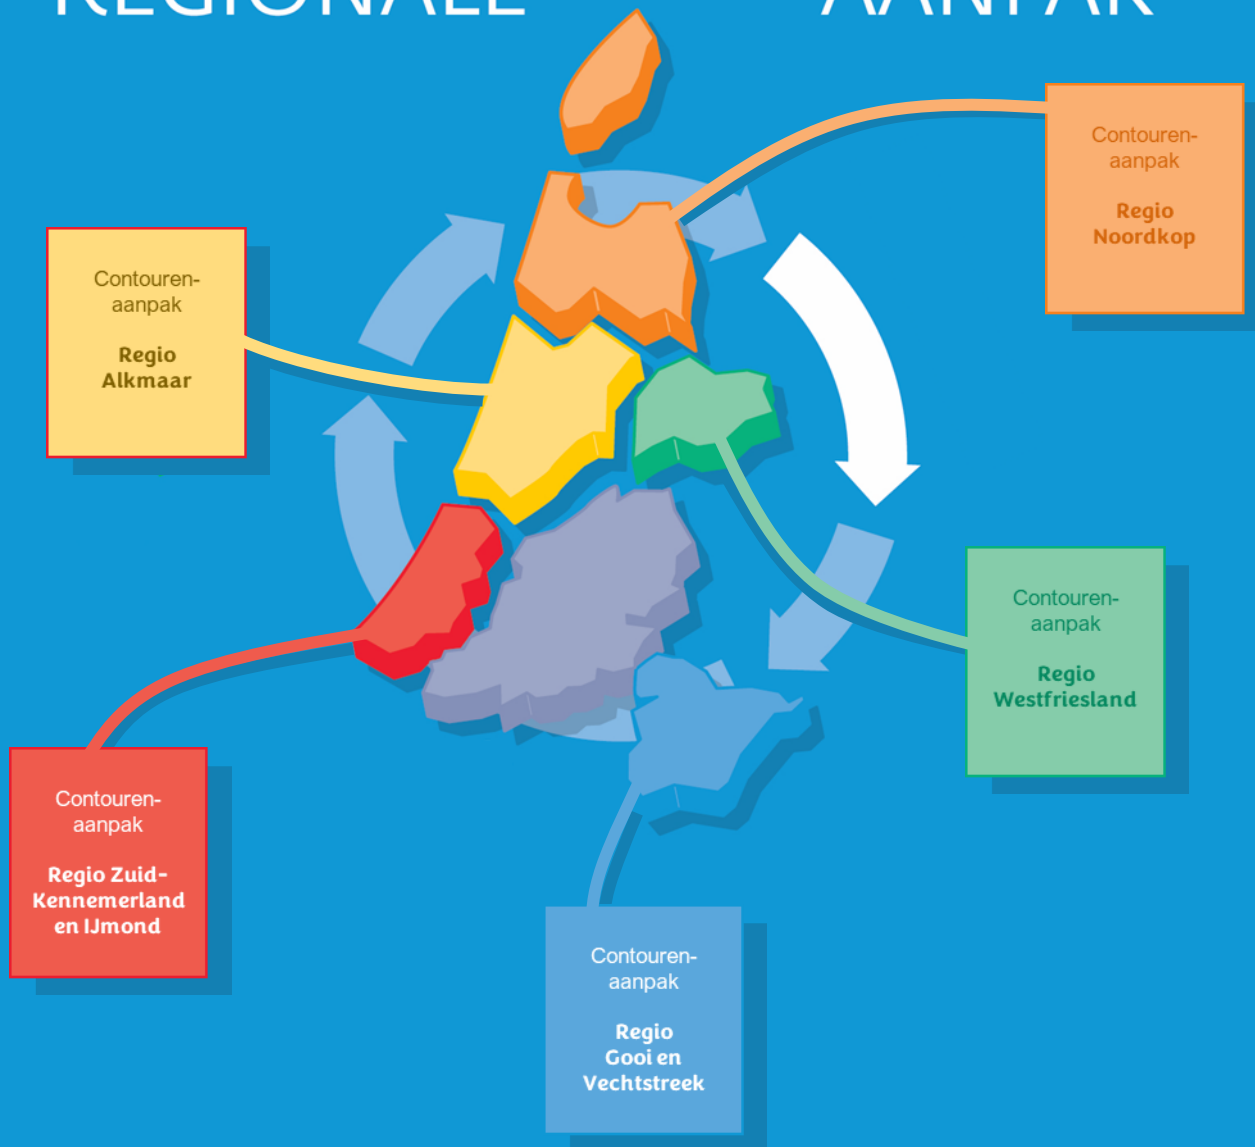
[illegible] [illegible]

Contouren-aanpak

Regio Noordkop

Contouren-aanpak

Regio Alkmaar

Contouren-aanpak

Regio Westfriesland

Contouren-aanpak

Regio Zuid-Kennemerland en IJmond

Contouren-aanpak

Regio Gooi en Vechtstreek